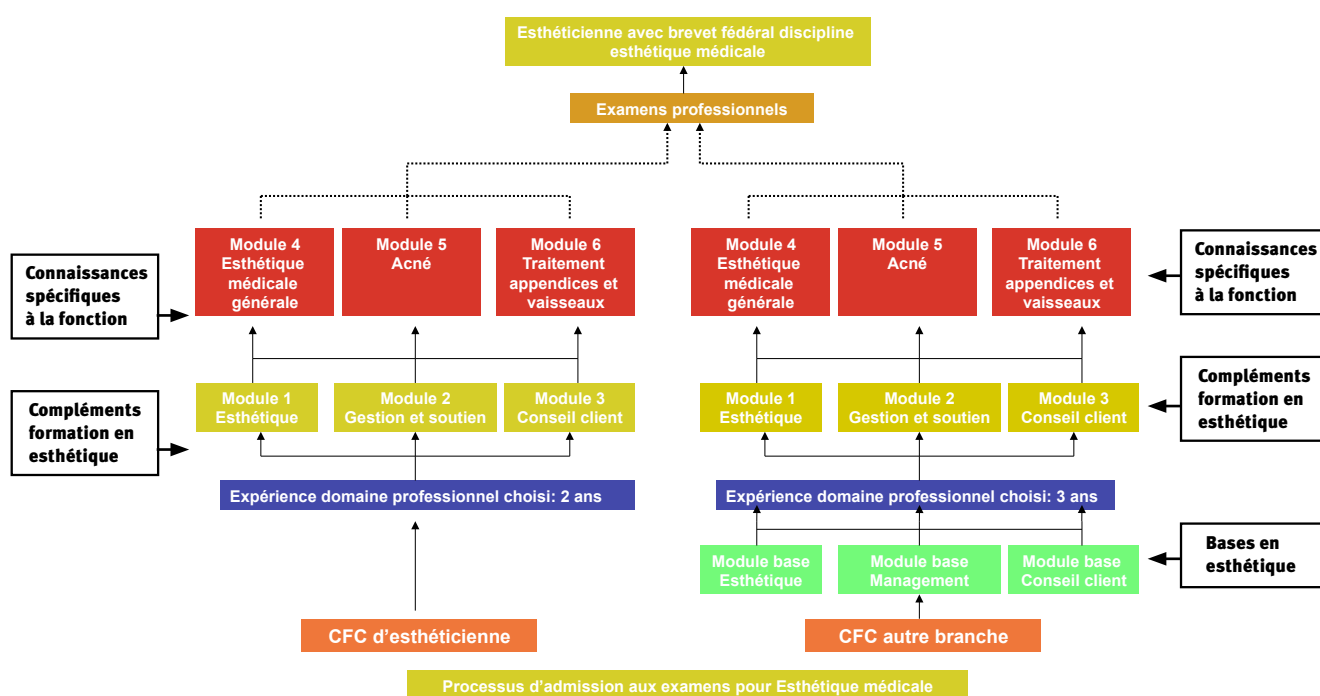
Esthéticienne avec brevet fédéral discipline esthétique médicale

Examens professionnels

Connaissances spécifiques à la fonction

Module 4 Esthétique médicale générale

Module 5 Acné

Module 6 Traitement appendices et vaisseaux

Module 4 Esthétique médicale générale

Module 5 Acné

Module 6 Traitement appendices et vaisseaux

Connaissances spécifiques à la fonction

Compléments formation en esthétique

Module 1 Esthétique

Module 2 Gestion et soutien

Module 3 Conseil client

Module 1 Esthétique

Module 2 Gestion et soutien

Module 3 Conseil client

Compléments formation en esthétique

Expérience domaine professionnel choisi: 2 ans

Expérience domaine professionnel choisi: 3 ans

Module base Esthétique

Module base Management

Module base Conseil client

Bases en esthétique

CFC d'esthéticienne

CFC autre branche

Processus d'admission aux examens pour Esthétique médicale